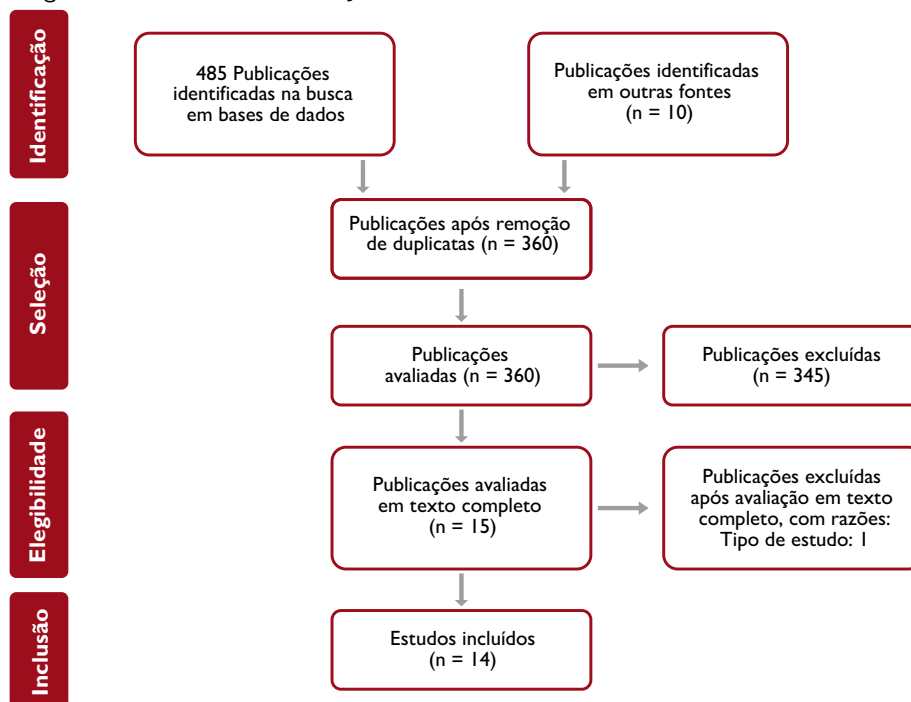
Identificação

485 Publicações identificadas na busca em bases de dados

Publicações identificadas em outras fontes (n = 10)

Seleção

Publicações após remoção de duplicatas (n = 360)

Publicações avaliadas (n = 360)

Publicações excluídas (n = 345)

Elegibilidade

Publicações avaliadas em texto completo (n = 15)

Publicações excluídas após avaliação em texto completo, com razões: Tipo de estudo: 1

Inclusão

Estudos incluídos (n = 14)